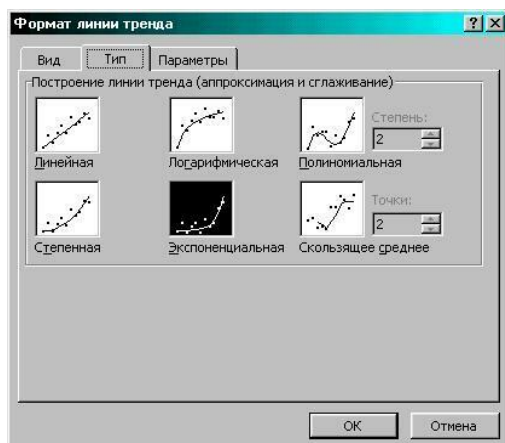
Формат линии тренда

?

Вид

Тип

Параметры

Построение линии тренда (аппроксимация и сглаживание)

Степень:

2

Линейная

Логарифмическая

Полиномиальная

Точки:

2

Степенная

Экспоненциальная

Скользящее среднее

ОК

Отмена